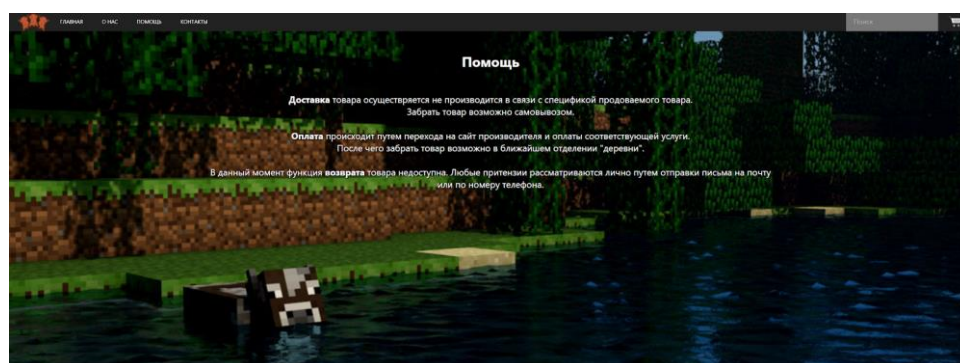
ГЛАВНАЯ О НАС ПОМОЩЬ КОНТАКТЫ

Поиск

Помощь

Доставка товара осуществляется не производится в связи с спецификой продаваемого товара. Забрать товар возможно самовывозом.

Оплата происходит путем перехода на сайт производителя и оплаты соответсвующей услуги. После чего забрать товар возможно в ближайшем отделении "деревни".

В данный момент функция возврата товара недоступна. Любые претензии рассматриваются лично путем отправки письма на почту или по номеру телефона.